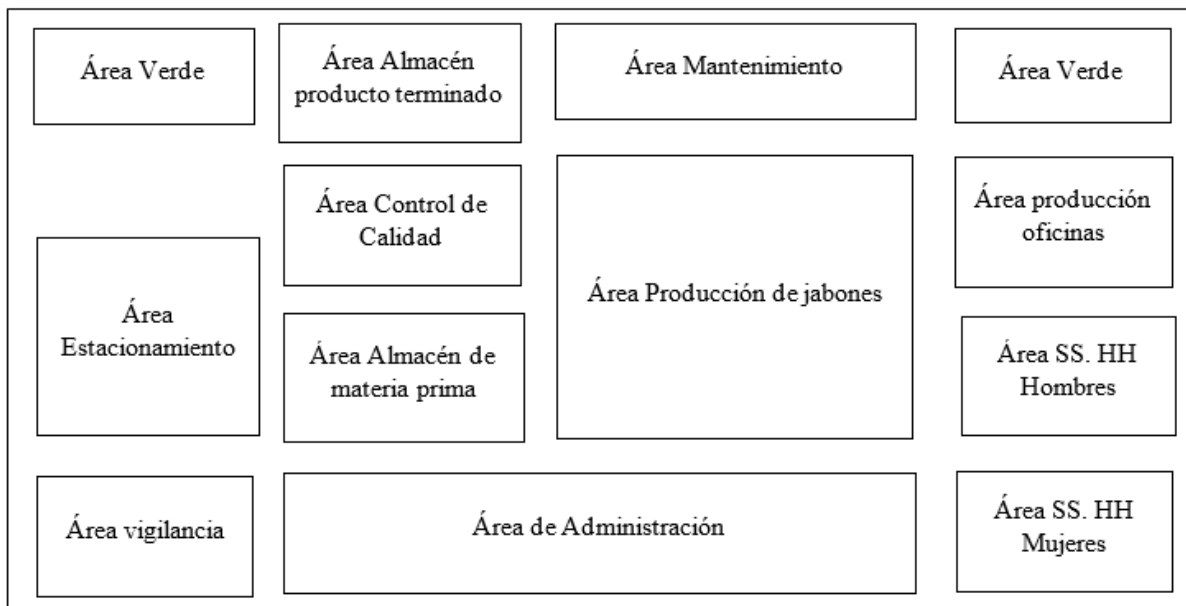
Área Verde

Área Almacén producto terminado

Área Mantenimiento

Área Verde

Área Control de Calidad

Área producción oficinas

Área Estacionamiento

Área Producción de jabones

Área Almacén de materia prima

Área SS. HH Hombres

Área vigilancia

Área de Administración

Área SS. HH Mujeres